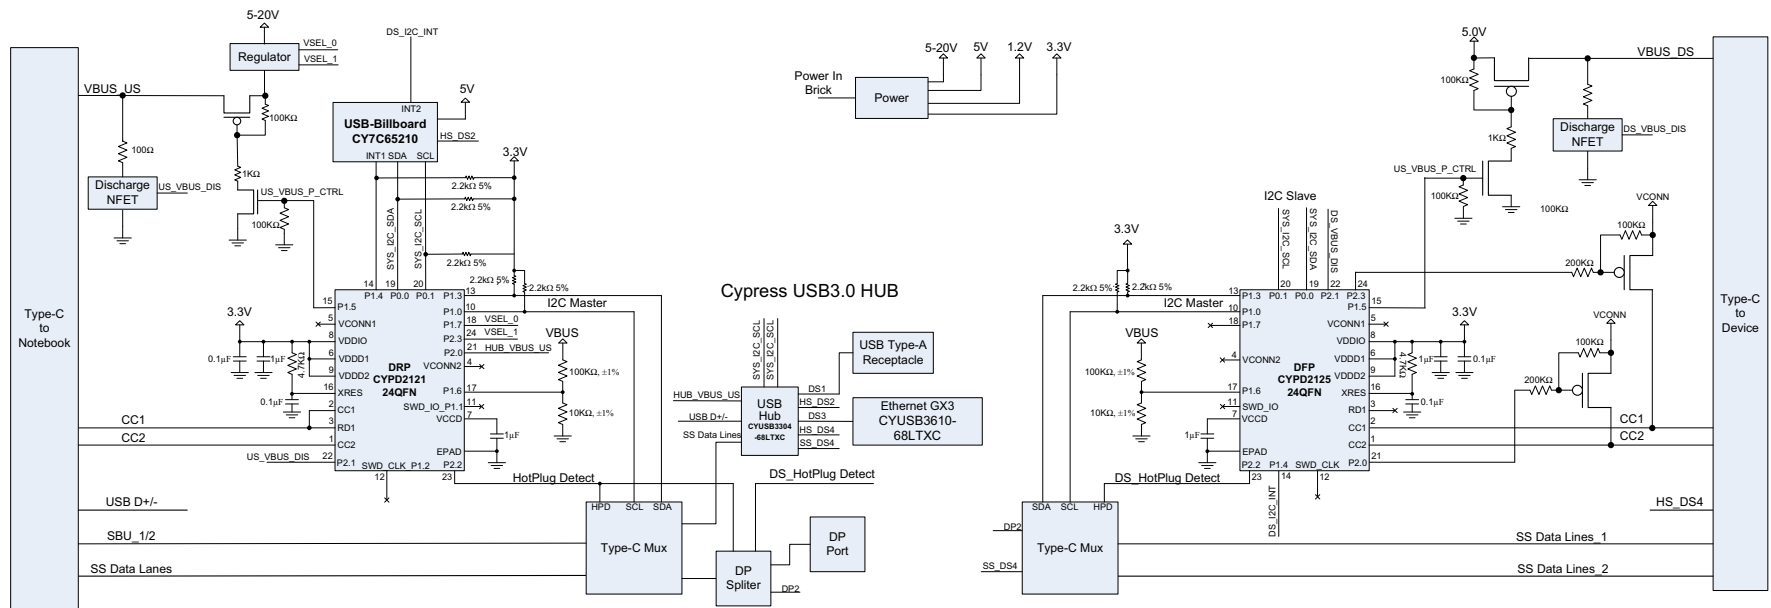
5-20V
Regulator
VSEL_0
VSEL_1
DS_I2C_INT
Type-C
to
Notebook
VBUS_US
100Ω
Discharge
NFET
US_VBUS_DIS
100KΩ
1KΩ
US_VBUS_P_CTRL
100KΩ
INT2
5V
USB-Billboard
CY7C65210
HS_DS2
INT1 SDA SCL
3.3V
2.2kΩ 5%
2.2kΩ 5%
SYS_I2C_SDA
SYS_I2C_SCL
2.2kΩ 5%
2.2kΩ 5%
2.2kΩ 5%
3.3V
14 19 20 13
P1.4 P0.0 P0.1 P1.3
I2C Master
15 P1.5
5 VCONN1
8 VDDIO
6 VDDD1
9 VDDD2
16 XRES
2 CC1
3 RD1
1 CC2
22 P2.1
0.1µF
1µF
4.7KΩ
0.1µF
DRP
CYPD2121
24QFN
P1.0 10
P1.7 18 VSEL_0
P2.3 24 VSEL_1
P2.0 21 HUB_VBUS_US
VCONN2 4
VBUS
100KΩ, ±1%
P1.6 17
SWD_IO_P1.1 11
VCCD 7
10KΩ, ±1%
1µF
EPAD
SWD_CLK P1.2 P2.2
12 23
CC1
CC2
US_VBUS_DIS
HotPlug Detect
USB D+/-
SBU_1/2
SS Data Lanes
HPD SCL SDA
Type-C Mux
DS_HotPlug Detect
DP
Spliter
DP2
DP
Port
Power In
Brick
Power
5-20V 5V 1.2V 3.3V
Cypress USB3.0 HUB
SYS_I2C_SDA
SYS_I2C_SCL
USB Type-A
Receptacle
HUB_VBUS_US
USB D+/-
SS Data Lines
USB
Hub
CYUSB3304
-68LTXC
DS1
HS_DS2
DS3
HS_DS4
SS_DS4
Ethernet GX3
CYUSB3610-
68LTXC
5.0V
VBUS_DS
100KΩ
1KΩ
Discharge
NFET
DS_VBUS_DIS
US_VBUS_P_CTRL
100KΩ
100KΩ
I2C Slave
SYS_I2C_SCL
SYS_I2C_SDA
DS_VBUS_DIS
VCONN
100KΩ
200KΩ
3.3V
2.2kΩ 5%
2.2kΩ 5%
I2C Master
13 20 19 22 24
P1.3 P0.1 P0.0 P2.1 P2.3
10 P1.0
18 P1.7
P1.5 15
VCONN1 5
VDDIO 8
VDDD1 6
VDDD2 9
XRES 16
RD1 3
CC1 2
CC2 1
P2.0 21
VBUS
100KΩ, ±1%
10KΩ, ±1%
4 VCONN2
17 P1.6
11 SWD_IO
7 VCCD
EPAD
1µF
DFP
CYPD2125
24QFN
3.3V
1µF
4.7KΩ
0.1µF
0.1µF
VCONN
100KΩ
200KΩ
CC1
CC2
P2.2 P1.4 SWD_CLK
23 14 12
DS_I2C_INT
DS_HotPlug Detect
SDA SCL HPD
Type-C Mux
DP2
SS_DS4
HS_DS4
SS Data Lines_1
SS Data Lines_2
Type-C
to
Device